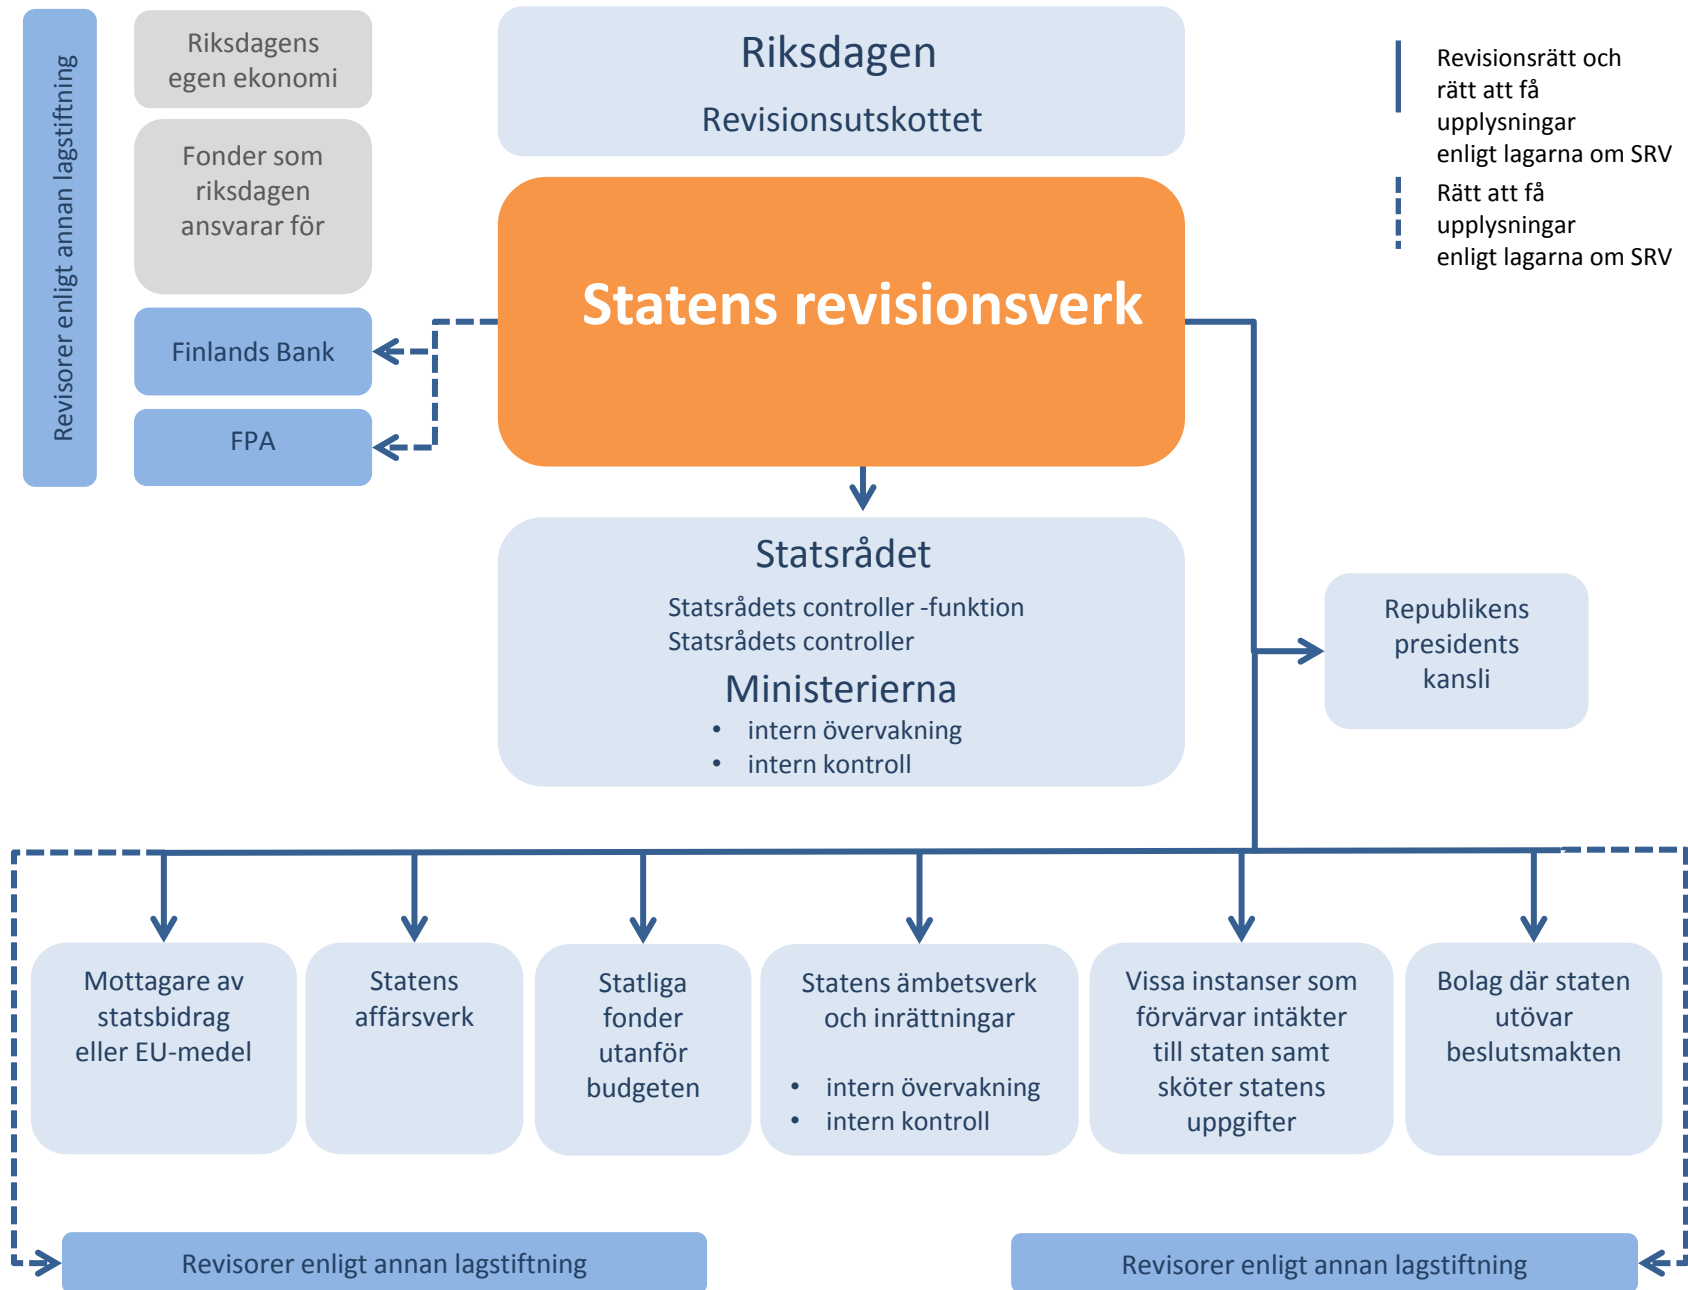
Revisorer enligt annan lagstiftning

Riksdagens egen ekonomi

Fonder som riksdagen ansvarar för

Finlands Bank

FPA

Riksdagen

Revisionsutskottet

Revisionsrätt och rätt att få upplysningar enligt lagarna om SRV

Rätt att få upplysningar enligt lagarna om SRV

Statens revisionsverk

Statsrådet

Statsrådets controller -funktion
Statsrådets controller

Ministerierna
• intern övervakning
• intern kontroll

Republikens presidents kansli

Mottagare av statsbidrag eller EU-medel

Statens affärsverk

Statliga fonder utanför budgeten

Statens ämbetsverk och inrättningar

• intern övervakning
• intern kontroll

Vissa instanser som förvärvar intäkter till staten samt sköter statens uppgifter

Bolag där staten utövar beslutsmakten

Revisorer enligt annan lagstiftning

Revisorer enligt annan lagstiftning